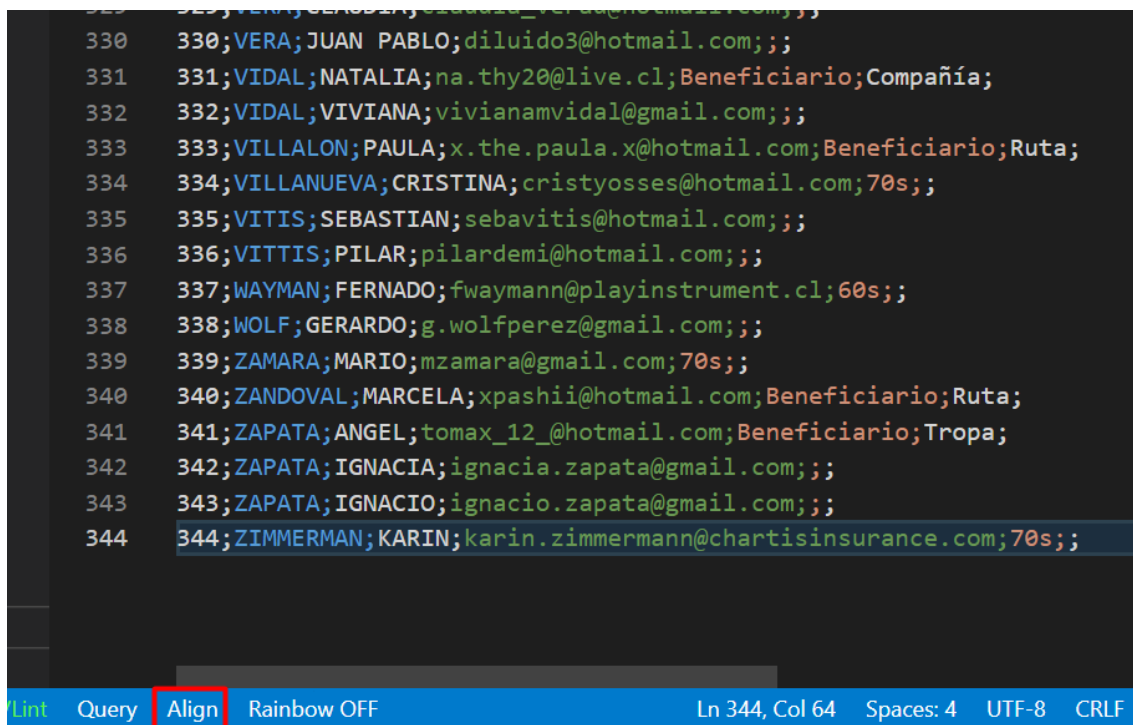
330 330;VERA;JUAN PABLO;diluido3@hotmail.com;;;
331 331;VIDAL;NATALIA;na.thy20@live.cl;Beneficiario;Compañía;
332 332;VIDAL;VIVIANA;vivianamvidal@gmail.com;;;
333 333;VILLALON;PAULA;x.the.paula.x@hotmail.com;Beneficiario;Ruta;
334 334;VILLANUEVA;CRISTINA;cristyosses@hotmail.com;70s;;
335 335;VITIS;SEBASTIAN;sebavitis@hotmail.com;;;
336 336;VITTIS;PILAR;pilardemi@hotmail.com;;;
337 337;WAYMAN;FERNADO;fwaymann@playinstrument.cl;60s;;
338 338;WOLF;GERARDO;g.wolfperez@gmail.com;;;
339 339;ZAMARA;MARIO;mzamara@gmail.com;70s;;
340 340;ZANDOVAL;MARCELA;xpashii@hotmail.com;Beneficiario;Ruta;
341 341;ZAPATA;ANGEL;tomax_12_@hotmail.com;Beneficiario;Tropa;
342 342;ZAPATA;IGNACIA;ignacia.zapata@gmail.com;;;
343 343;ZAPATA;IGNACIO;ignacio.zapata@gmail.com;;;
344 344;ZIMMERMAN;KARIN;karin.zimmermann@chartisinsurance.com;70s;;

YLint Query Align Rainbow OFF Ln 344, Col 64 Spaces: 4 UTF-8 CRLF